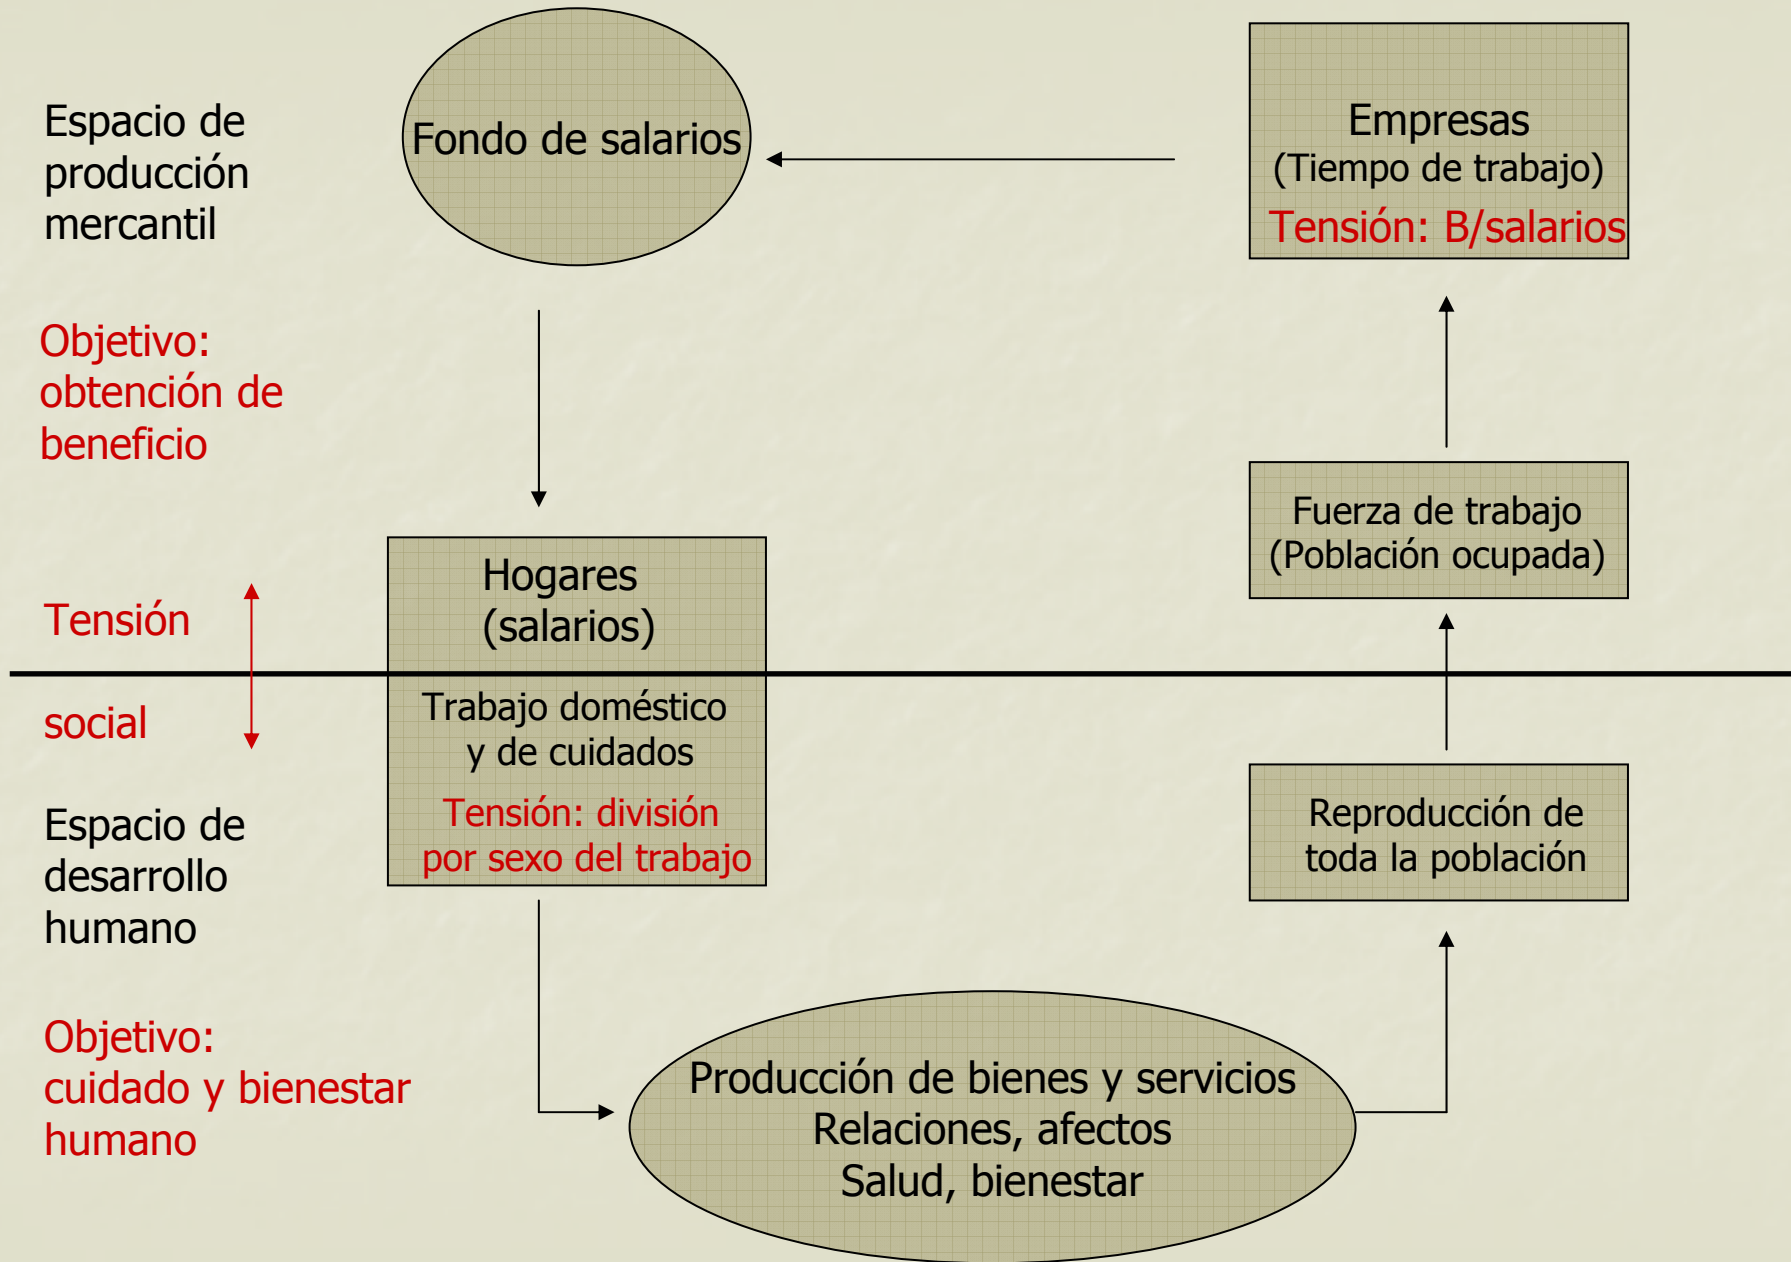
Espacio de producción mercantil

Fondo de salarios

Empresas
(Tiempo de trabajo)
Tensión: B/salarios

Objetivo: obtención de beneficio

Fuerza de trabajo
(Población ocupada)

Tensión

Hogares
(salarios)

social

Trabajo doméstico y de cuidados
Tensión: división por sexo del trabajo

Reproducción de toda la población

Espacio de desarrollo humano

Objetivo: cuidado y bienestar humano

Producción de bienes y servicios
Relaciones, afectos
Salud, bienestar